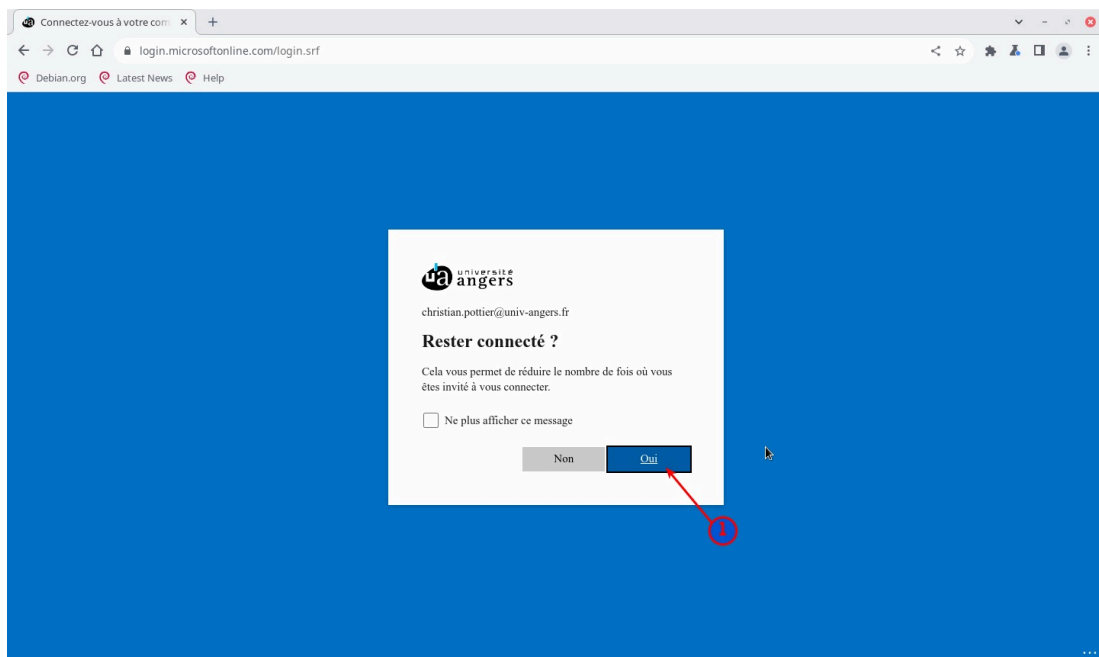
Connectez-vous à votre com ×
+
login.microsoftonline.com/login.srf
Debian.org Latest News Help

ua université angers

christian.pottier@univ-angers.fr

Rester connecté ?

Cela vous permet de réduire le nombre de fois où vous êtes invité à vous connecter.

Ne plus afficher ce message

Non
Oui

1